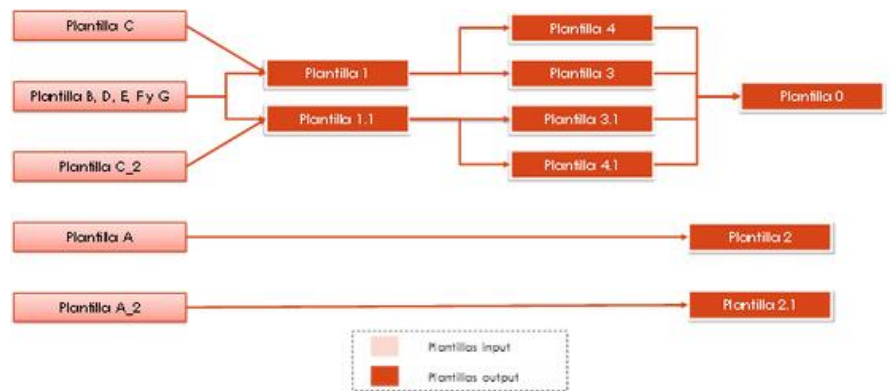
Plantilla C

Plantilla B, D, E, F y G

Plantilla C_2

Plantilla 1

Plantilla 1.1

Plantilla 4

Plantilla 3

Plantilla 3.1

Plantilla 4.1

Plantilla 0

Plantilla A

Plantilla 2

Plantilla A_2

Plantilla 2.1

Plantillas input

Plantillas output